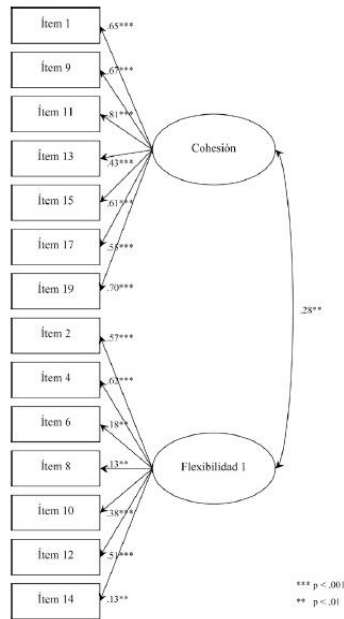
Ítem 1
.65***
Ítem 9
.67***
Ítem 11
.81***
Ítem 13
.43***
Ítem 15
.61***
Ítem 17
.55***
Ítem 19
.70***
Cohesión
.28**
Ítem 2
.57***
Ítem 4
.62***
Ítem 6
.18**
Ítem 8
.13**
Ítem 10
.38***
Ítem 12
.51***
Ítem 14
.13**
Flexibilidad 1
*** p < .001
** p < .01